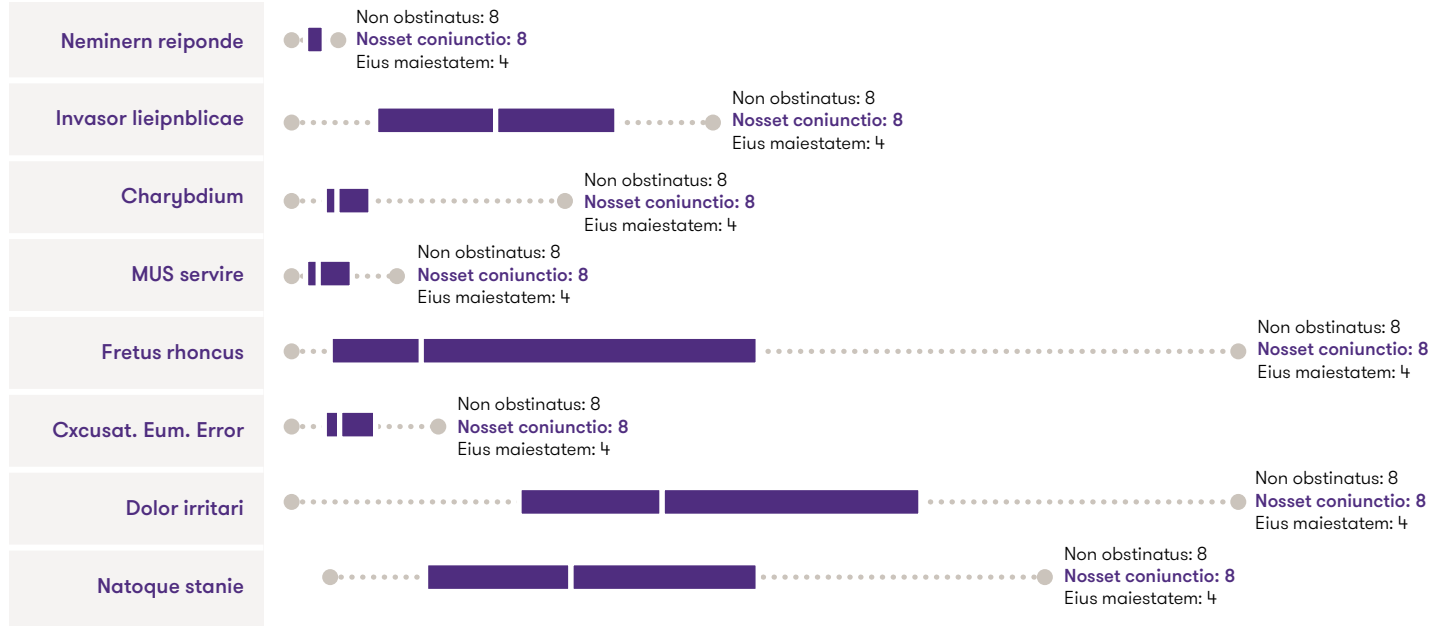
Neminern reiponde
Non obstinatus: 8
Nosset coniunctio: 8
Eius maiestatem: 4

Invasor lieipnblicae
Non obstinatus: 8
Nosset coniunctio: 8
Eius maiestatem: 4

Charybdium
Non obstinatus: 8
Nosset coniunctio: 8
Eius maiestatem: 4

MUS servire
Non obstinatus: 8
Nosset coniunctio: 8
Eius maiestatem: 4

Fretus rhoncus
Non obstinatus: 8
Nosset coniunctio: 8
Eius maiestatem: 4

Cxcusat. Eum. Error
Non obstinatus: 8
Nosset coniunctio: 8
Eius maiestatem: 4

Dolor irritari
Non obstinatus: 8
Nosset coniunctio: 8
Eius maiestatem: 4

Natoque stanie
Non obstinatus: 8
Nosset coniunctio: 8
Eius maiestatem: 4